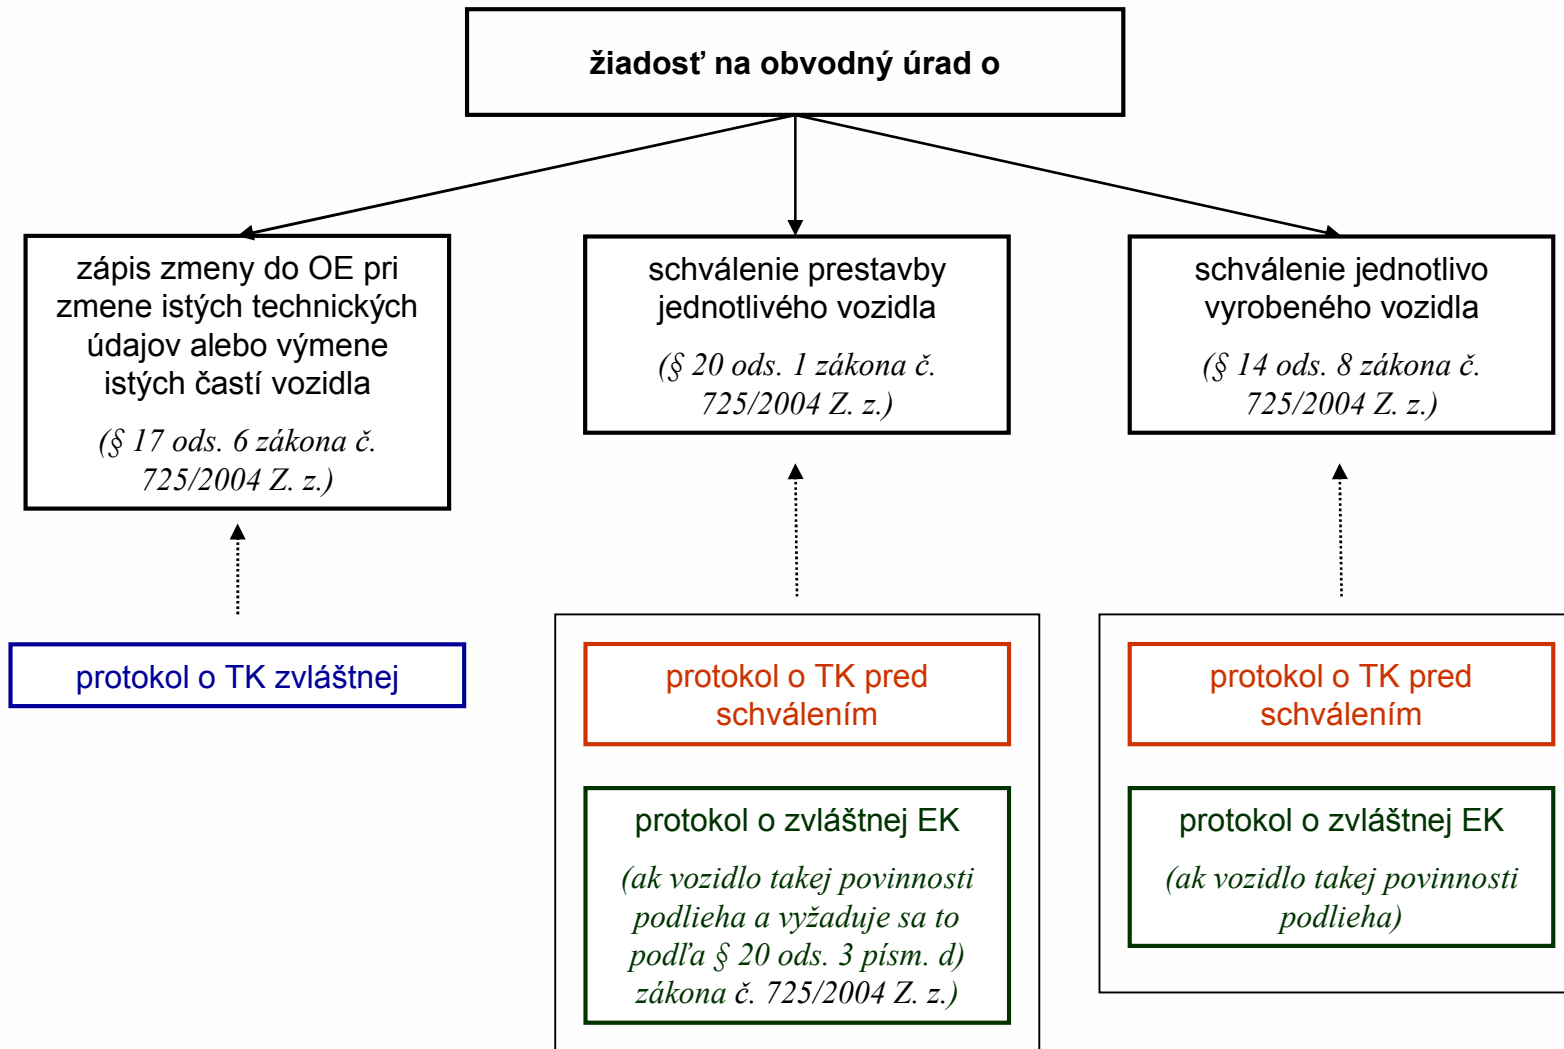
žiadosť na obvodný úrad o

zápis zmeny do OE pri zmene istých technických údajov alebo výmene istých častí vozidla

(§ 17 ods. 6 zákona č. 725/2004 Z. z.)

schválenie prestavby jednotlivého vozidla

(§ 20 ods. 1 zákona č. 725/2004 Z. z.)

schválenie jednotlivo vyrobeného vozidla

(§ 14 ods. 8 zákona č. 725/2004 Z. z.)

protokol o TK zvláštnej

protokol o TK pred schválením

protokol o zvláštnej EK

(ak vozidlo takej povinnosti podlieha a vyžaduje sa to podľa § 20 ods. 3 písm. d) zákona č. 725/2004 Z. z.)

protokol o TK pred schválením

protokol o zvláštnej EK

(ak vozidlo takej povinnosti podlieha)